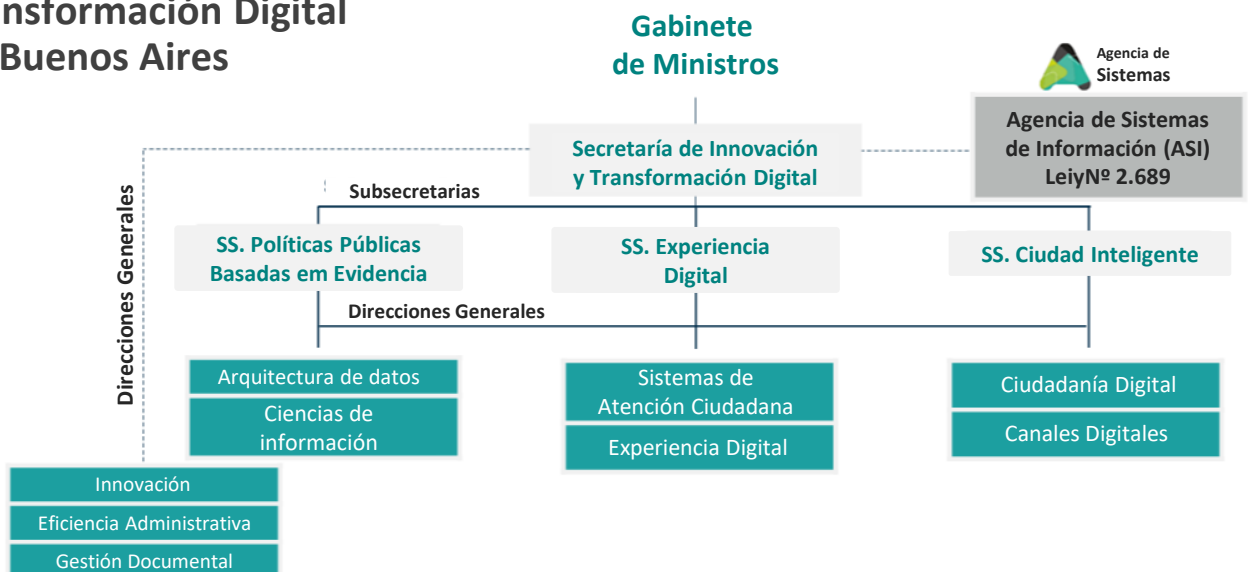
nsformación Digital
Buenos Aires

Gabinete de Ministros

Agencia de Sistemas

Agencia de Sistemas de Información (ASI) LeiyNº 2.689

Secretaría de Innovación y Transformación Digital

Subsecretarias

Direcciones Generales

SS. Políticas Públicas Basadas em Evidencia

SS. Experiencia Digital

SS. Ciudad Inteligente

Direcciones Generales

Arquitectura de datos

Ciencias de información

Sistemas de Atención Ciudadana

Experiencia Digital

Ciudadanía Digital

Canales Digitales

Innovación

Eficiencia Administrativa

Gestión Documental